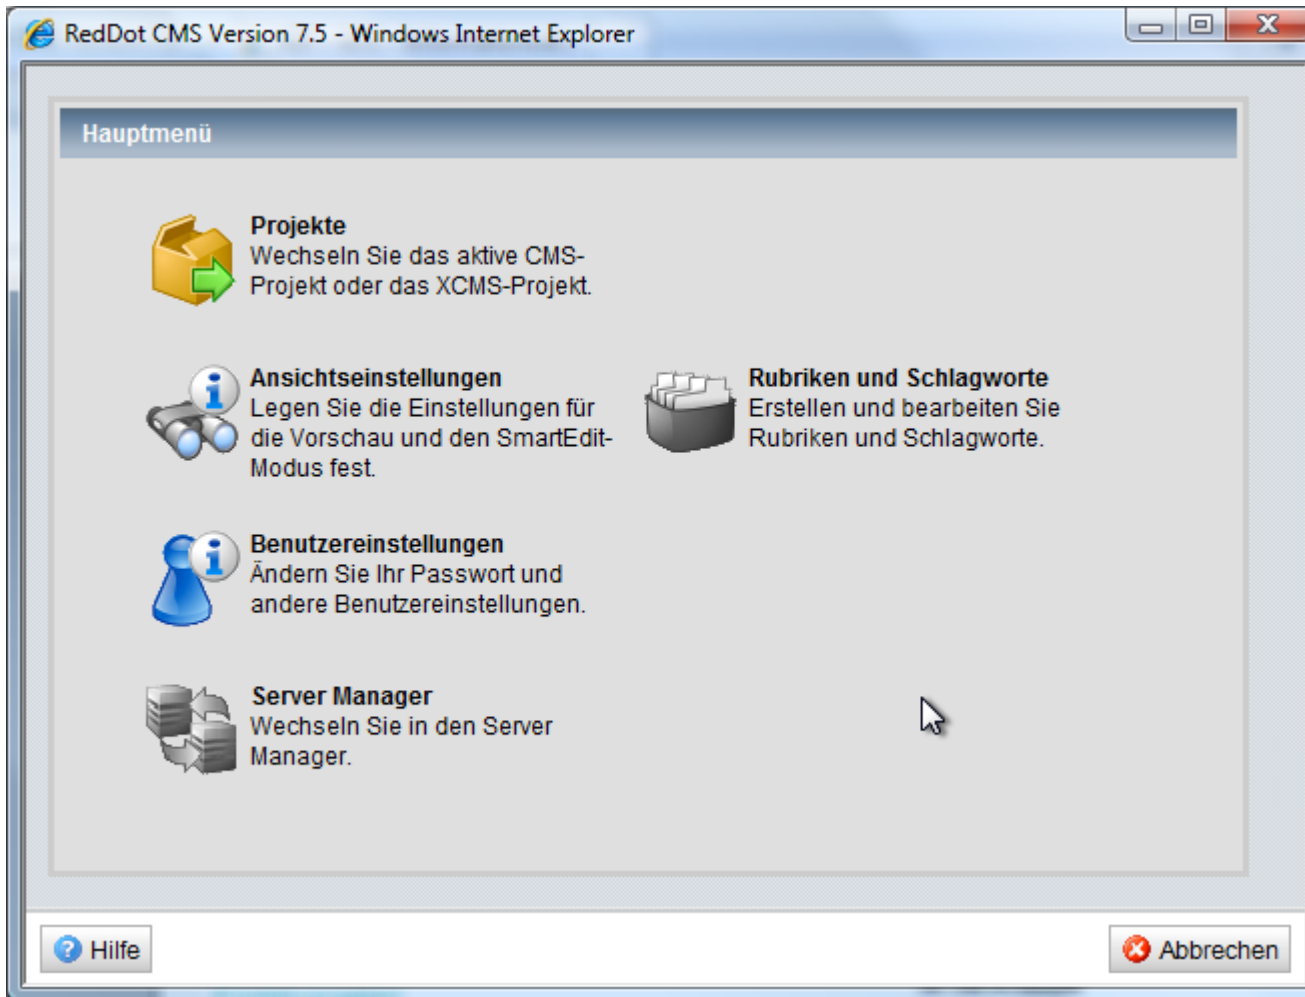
RedDot CMS Version 7.5 - Windows Internet Explorer

Hauptmenü

Projekte
Wechseln Sie das aktive CMS-Projekt oder das XCMS-Projekt.

Ansichtseinstellungen
Legen Sie die Einstellungen für die Vorschau und den SmartEdit-Modus fest.

Rubriken und Schlagworte
Erstellen und bearbeiten Sie Rubriken und Schlagworte.

Benutzereinstellungen
Ändern Sie Ihr Passwort und andere Benutzereinstellungen.

Server Manager
Wechseln Sie in den Server Manager.

Hilfe

Abbrechen